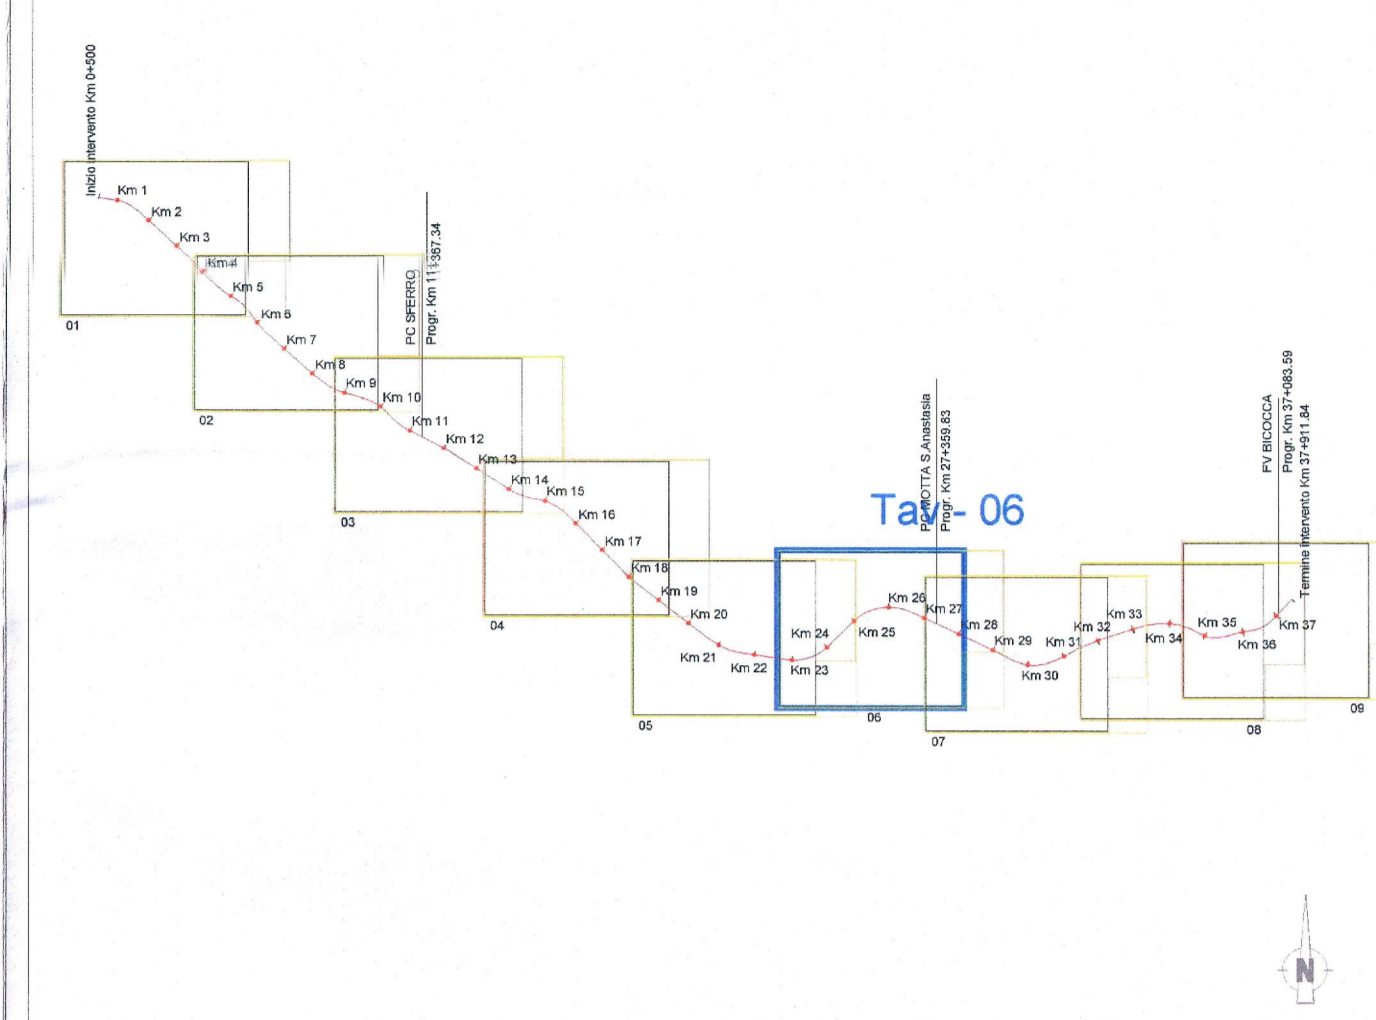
Inizio intervento Km 0+500

Km 1
Km 2
Km 3
Km 4
Km 5
Km 6
Km 7
Km 8
Km 9
Km 10
Km 11
Km 12
Km 13
Km 14
Km 15
Km 16
Km 17
Km 18
Km 19
Km 20
Km 21
Km 22
Km 23
Km 24
Km 25
Km 26
Km 27
Km 28
Km 29
Km 30
Km 31
Km 32
Km 33
Km 34
Km 35
Km 36
Km 37

PC SFERRO
Progr. Km 11+367.34

PC MOTTA S.Anastasia
Progr. Km 27+359.83

FV BICOCCA
Progr. Km 37+083.59

Termine intervento Km 37+911.84

Tav - 06

01
02
03
04
05
06
07
08
09

N